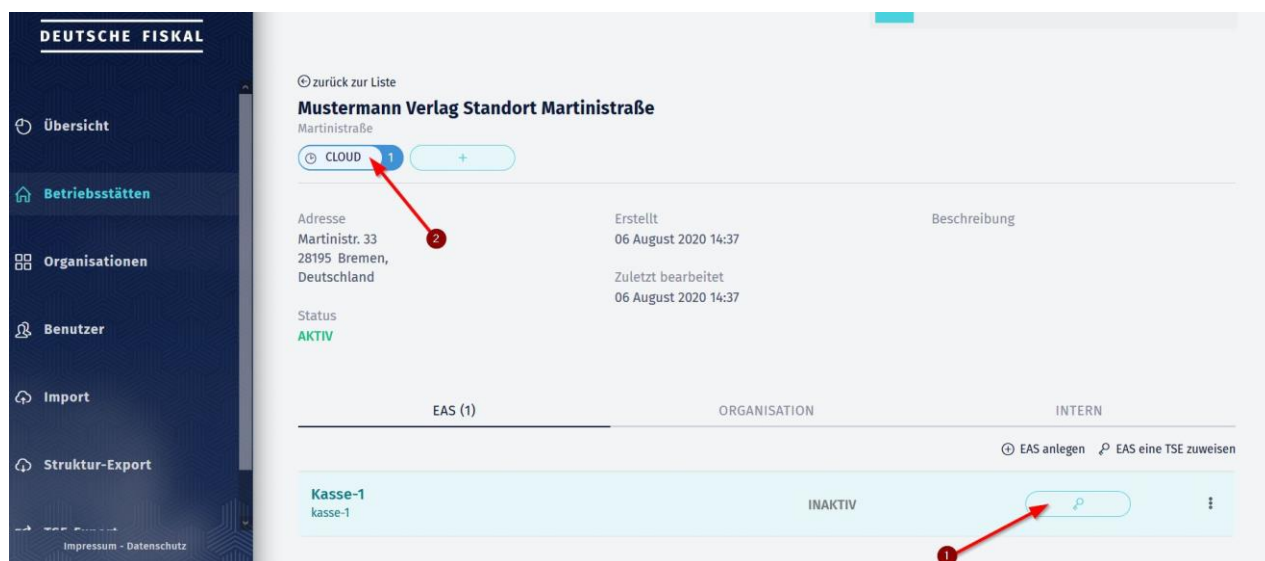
DEUTSCHE FISKAL

Übersicht

Betriebsstätten

Organisationen

Benutzer

Import

Struktur-Export

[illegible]

Impressum - Datenschutz

zurück zur Liste

Mustermann Verlag Standort Martinistraße

Martinistraße

CLOUD 1

+

2

Adresse
Martinistr. 33
28195 Bremen,
Deutschland

Erstellt
06 August 2020 14:37

Zuletzt bearbeitet
06 August 2020 14:37

Beschreibung

Status
AKTIV

EAS (1)

ORGANISATION

INTERN

EAS anlegen

EAS eine TSE zuweisen

Kasse-1
kasse-1

INAKTIV

1